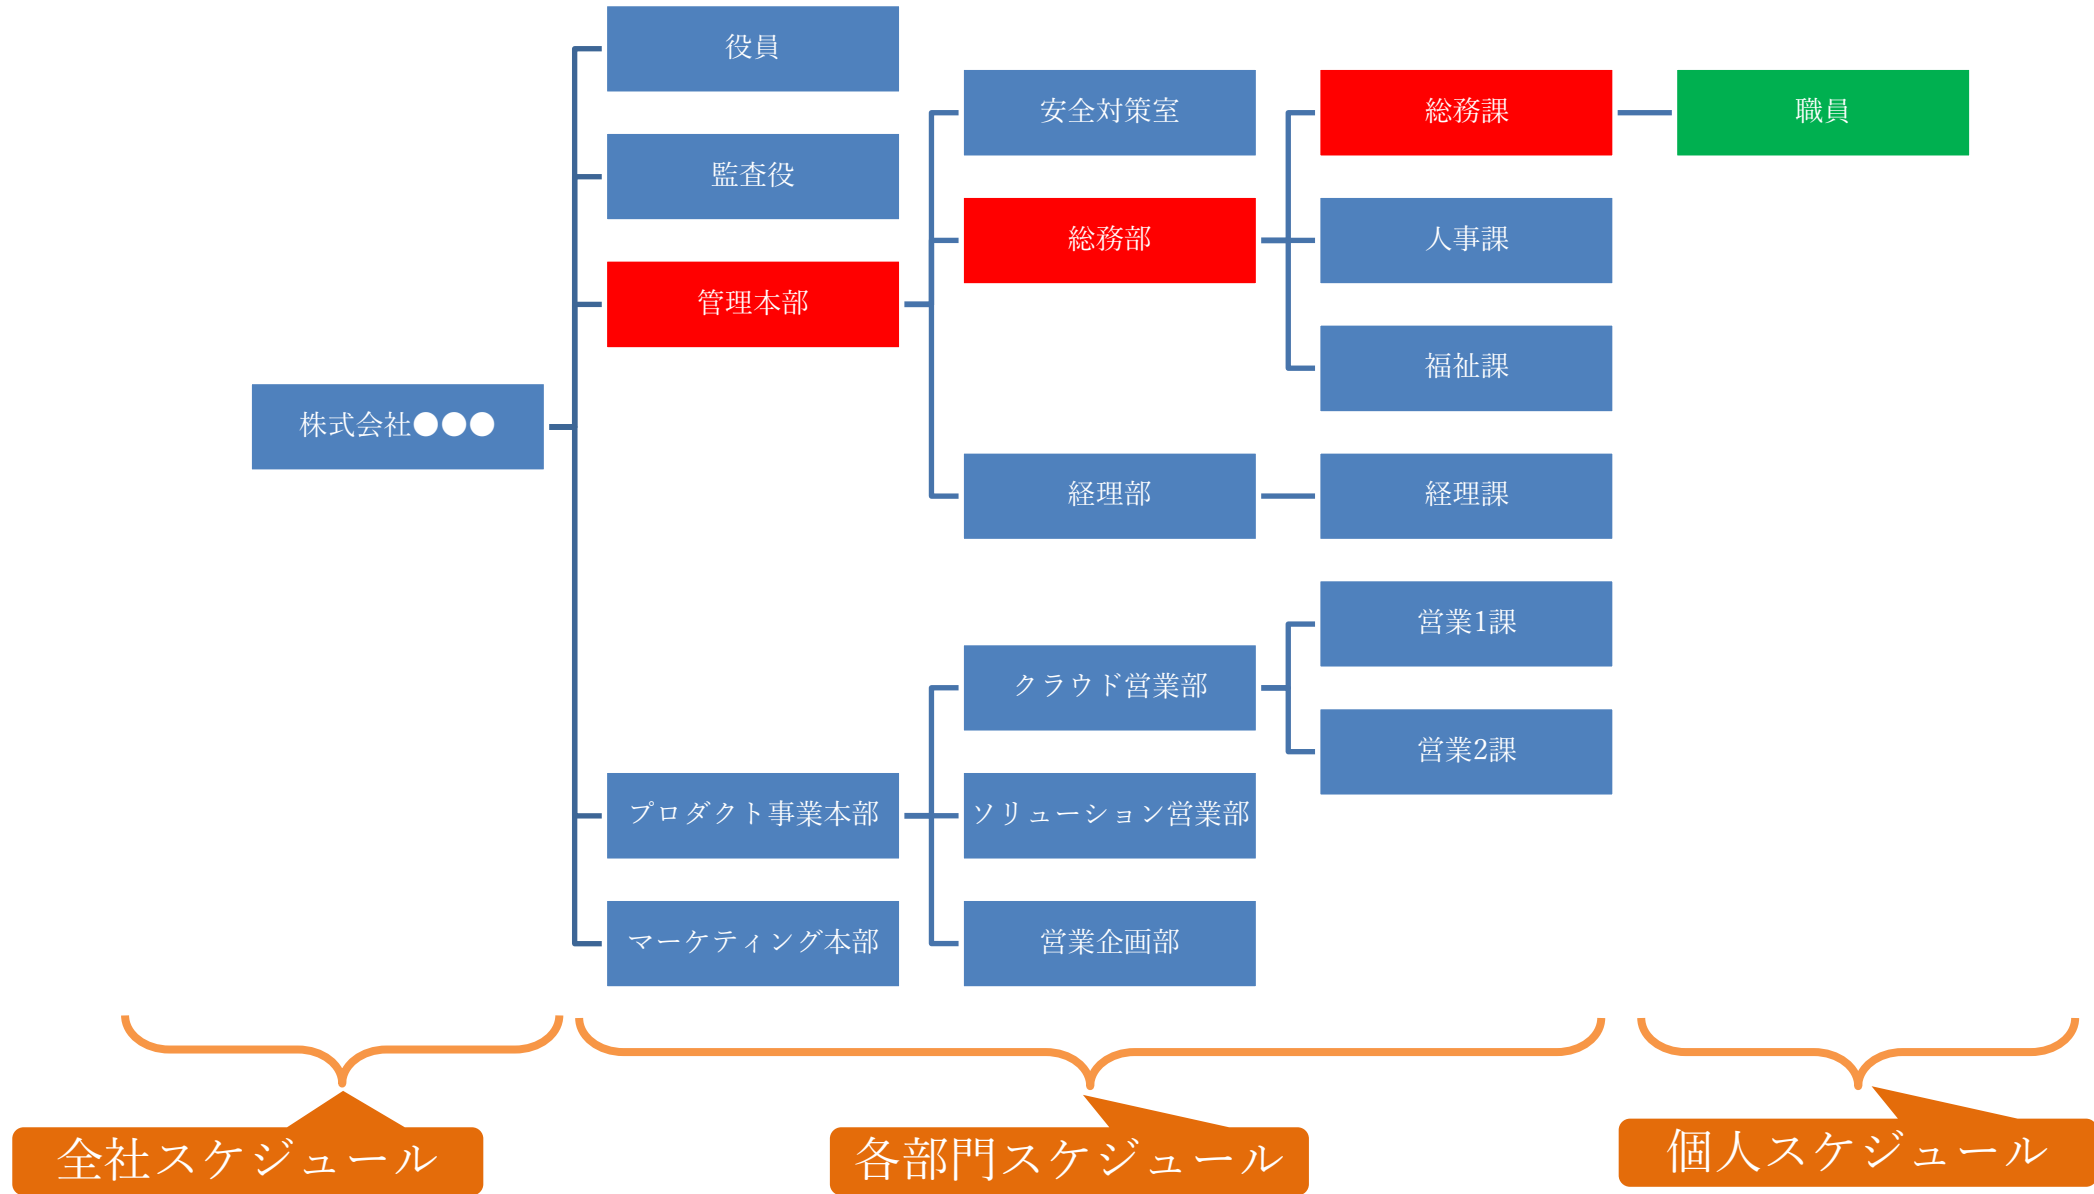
役員

監査役

管理本部

株式会社●●●

安全対策室

総務部

経理部

総務課

職員

人事課

福祉課

経理課

営業1課

クラウド営業部

営業2課

プロダクト事業本部

ソリューション営業部

マーケティング本部

営業企画部

全社スケジュール

各部門スケジュール

個人スケジュール